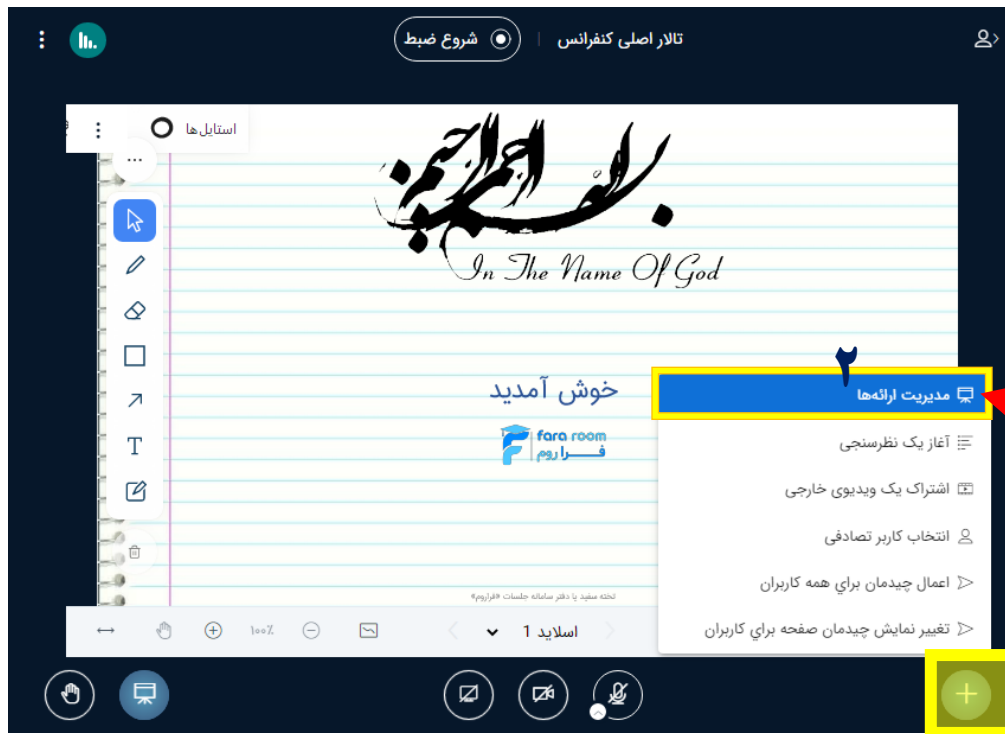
تالار اصلی کنفرانس
شروع ضبط
استایل‌ها
بسم الله الرحمن الرحیم
In The Name Of God
خوش آمدید
fara room
فـــرا روم
تخته سفید یا دفتر سامانه جلسات «فراروم»
۲
مدیریت ارائه‌ها
آغاز یک نظرسنجی
اشتراک یک ویدیوی خارجی
انتخاب کاربر تصادفی
اعمال چیدمان برای همه کاربران
تغییر نمایش چیدمان صفحه برای کاربران
اسلاید 1
۱۰۰٪